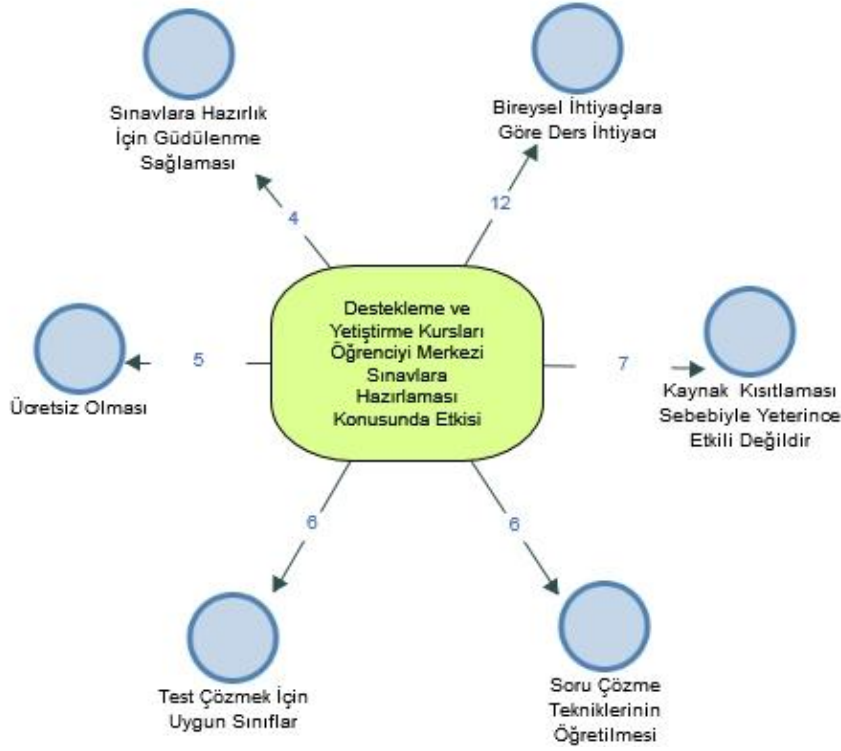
Sınavlara Hazırlık İçin Güdülenme Sağlaması

4

Bireysel İhtiyaçlara Göre Ders İhtiyacı

12

Destekleme ve Yetiştirme Kursları Öğrenciyi Merkezi Sınavlara Hazırlaması Konusunda Etkisi

5

Ücretsiz Olması

7

Kaynak Kısıtlaması Sebebiyle Yeterince Etkili Değildir

6

Test Çözmek İçin Uygun Sınıflar

6

Soru Çözme Tekniklerinin Öğretilmesi